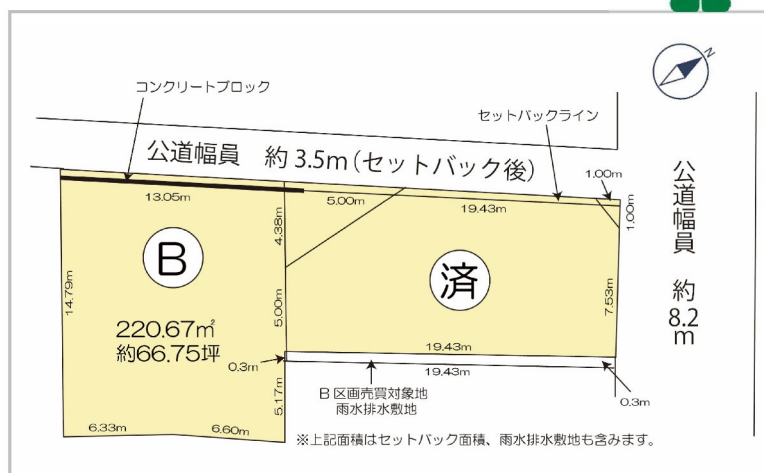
コンクリートブロック

セットバックライン

公道幅員　約 3.5m（セットバック後）

1.00m
13.05m
5.00m
19.43m
1.00m
4.38m

B

済

14.79m
5.00m
7.53m

220.67㎡
約66.75坪

0.3m
19.43m
19.43m

5.17m

B 区画売買対象地
雨水排水敷地

0.3m

6.33m
6.60m

※上記面積はセットバック面積、雨水排水敷地も含みます。

公道幅員

約
8.2
m